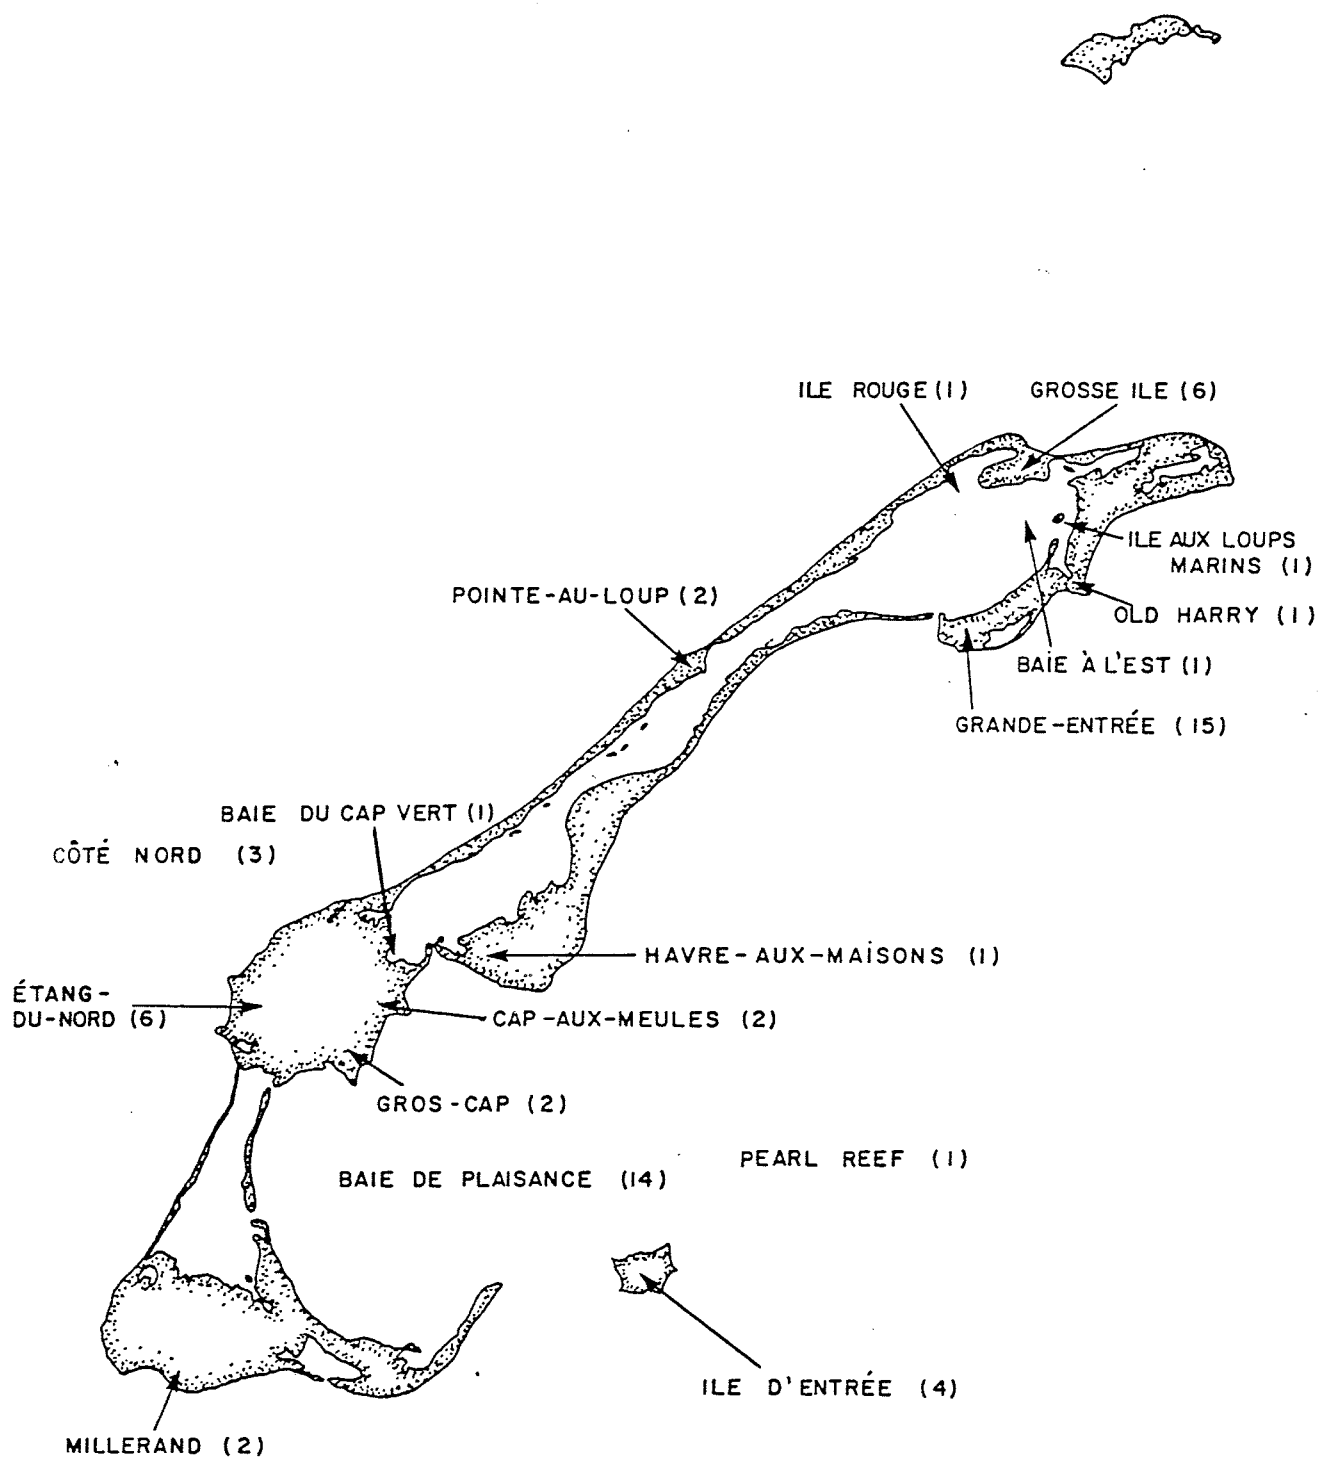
ILE ROUGE (1)
GROSSE ILE (6)
ILE AUX LOUPS MARINS (1)
POINTE-AU-LOUP (2)
OLD HARRY (1)
BAIE À L'EST (1)
GRANDE-ENTRÉE (15)
BAIE DU CAP VERT (1)
CÔTE NORD (3)
HAVRE-AUX-MAISONS (1)
ÉTANG-DU-NORD (6)
CAP-AUX-MEULES (2)
GROS-CAP (2)
PEARL REEF (1)
BAIE DE PLAISANCE (14)
ILE D'ENTRÉE (4)
MILLERAND (2)